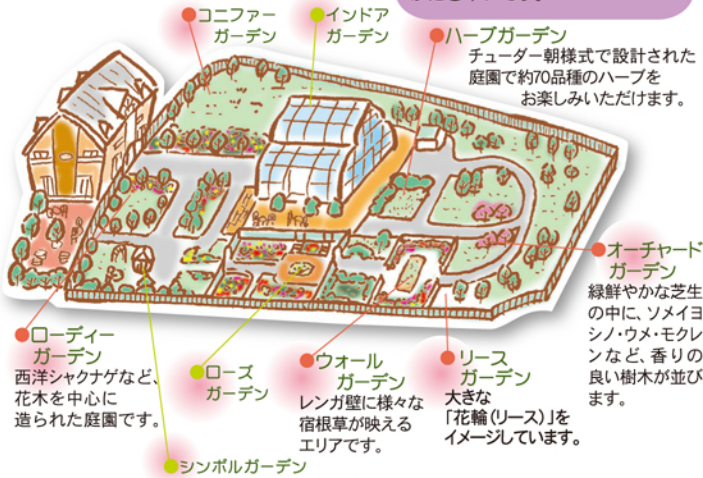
コニファー
ガーデン

インドア
ガーデン

ハーブガーデン
チューダー朝様式で設計された庭園で約70品種のハーブをお楽しみいただけます。

オーチャード
ガーデン
緑鮮やかな芝生の中に、ソメイヨシノ・ウメ・モクレンなど、香りの良い樹木が並びます。

ローディー
ガーデン
西洋シャクナゲなど、花木を中心に造られた庭園です。

ローズ
ガーデン

ウォール
ガーデン
レンガ壁に様々な宿根草が映えるエリアです。

リース
ガーデン
大きな「花輪(リース)」をイメージしています。

シンボルガーデン